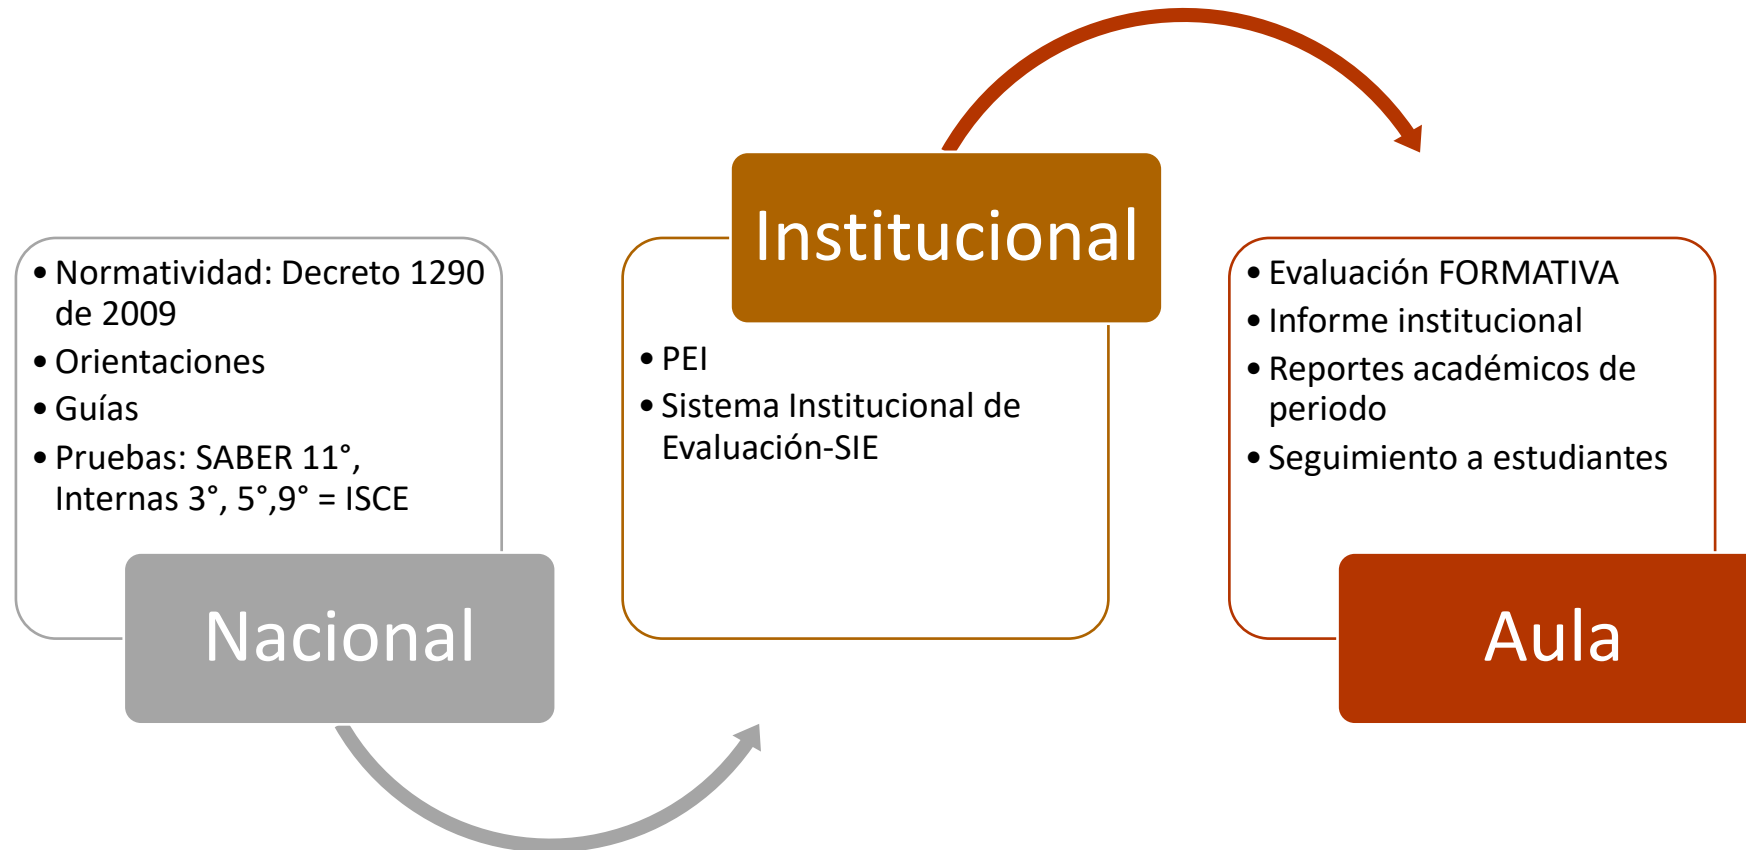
- Normatividad: Decreto 1290 de 2009
- Orientaciones
- Guías
- Pruebas: SABER 11°, Internas 3°, 5°,9° = ISCE

Nacional

Institucional

- PEI
- Sistema Institucional de Evaluación-SIE

- Evaluación FORMATIVA
- Informe institucional
- Reportes académicos de periodo
- Seguimiento a estudiantes

Aula